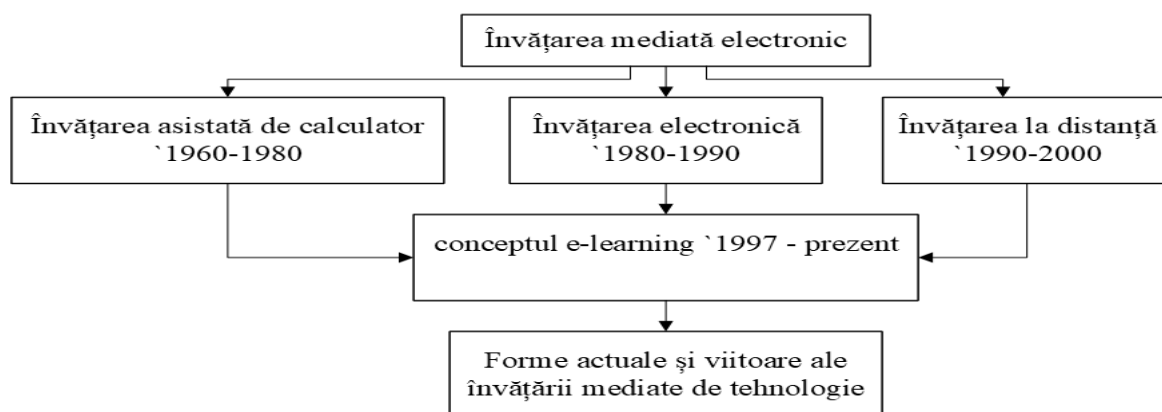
Învățarea mediată electronic

Învățarea asistată de calculator `1960-1980

Învățarea electronică `1980-1990

Învățarea la distanță `1990-2000

conceptul e-learning `1997 - prezent

Forme actuale şi viitoare ale învățării mediate de tehnologie